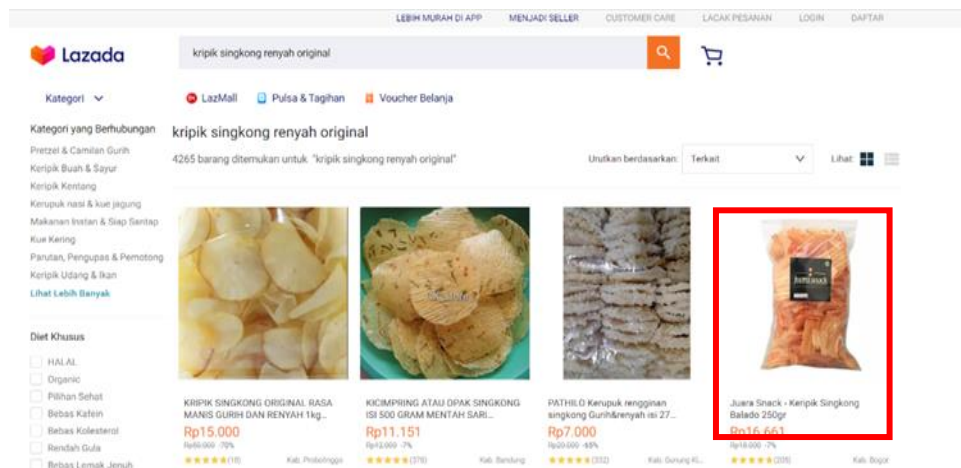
LEBIH MURAH DI APP MENJADI SELLER CUSTOMER CARE LACAK PESANAN LOGIN DAFTAR

Lazada

kripik singkong renyah original

Kategori

LazMall Pulsa & Tagihan Voucher Belanja

Kategori yang Berhubungan
Pretzel & Camilan Gurih
Keripik Buah & Sayur
Keripik Kentang
Kerupuk nasi & kue jagung
Makanan Instan & Siap Santap
Kue Kering
Parutan, Pengupas & Pemotong
Keripik Udang & Ikan
Lihat Lebih Banyak

Diet Khusus
HALAL
Organic
Pilihan Sehat
Bebas Kafein
Bebas Kolesterol
Rendah Gula
Bebas Lemak Jenuh

kripik singkong renyah original

4265 barang ditemukan untuk "kripik singkong renyah original"

Urutkan berdasarkan: Terkait

Lihat:

KRIPIK SINGKONG ORIGINAL RASA MANIS GURIH DAN RENYAH 1kg...
Rp15.000
Rp50.000 -70%
(10) Kab. Probolinggo

KICIMPRING ATAU OPAK SINGKONG ISI 500 GRAM MENTAH SARI...
Rp11.151
Rp12.000 -7%
(376) Kab. Bandung

PATHILO Kerupuk rengginan singkong Gurih&renyah isi 27...
Rp7.000
Rp20.000 -65%
(332) Kab. Gunung Ki...

Juara Snack - Keripik Singkong Balado 250gr
Rp16.661
Rp18.000 -7%
(205) Kab. Bogor